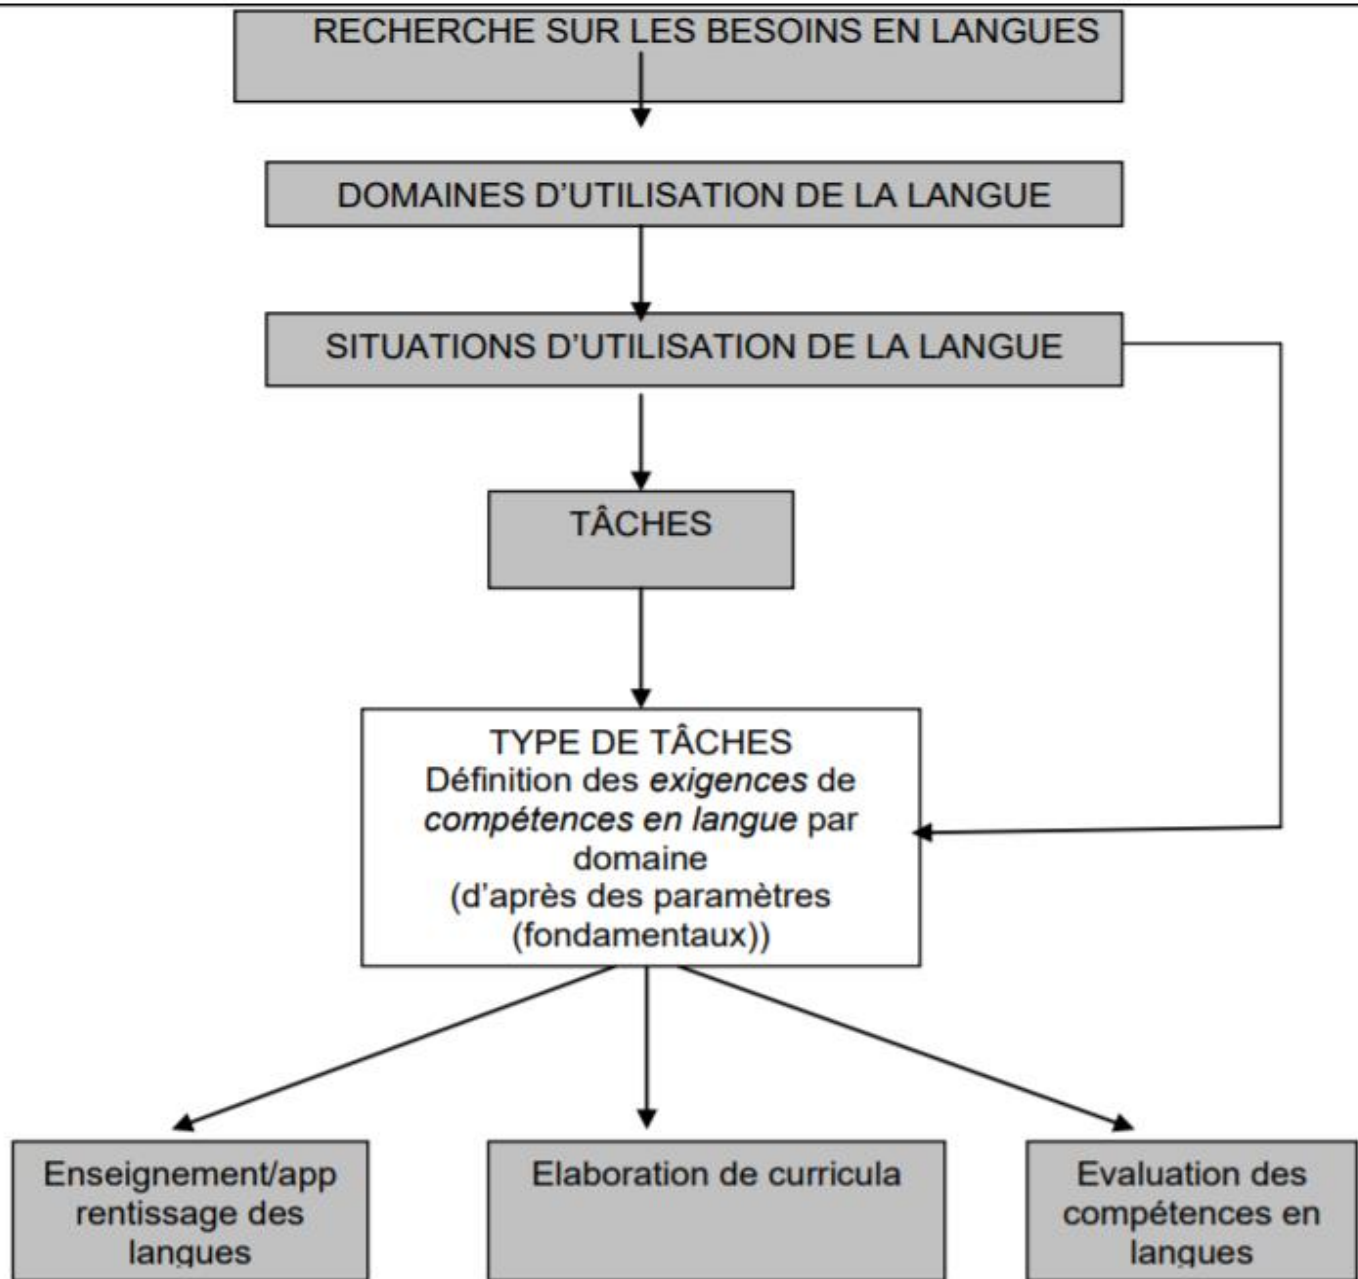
RECHERCHE SUR LES BESOINS EN LANGUES

DOMAINES D'UTILISATION DE LA LANGUE

SITUATIONS D'UTILISATION DE LA LANGUE

TÂCHES

TYPE DE TÂCHES
Définition des *exigences* de *compétences en langue* par domaine
(d'après des paramètres (fondamentaux))

Enseignement/apprentissage des langues

Elaboration de curricula

Evaluation des compétences en langues